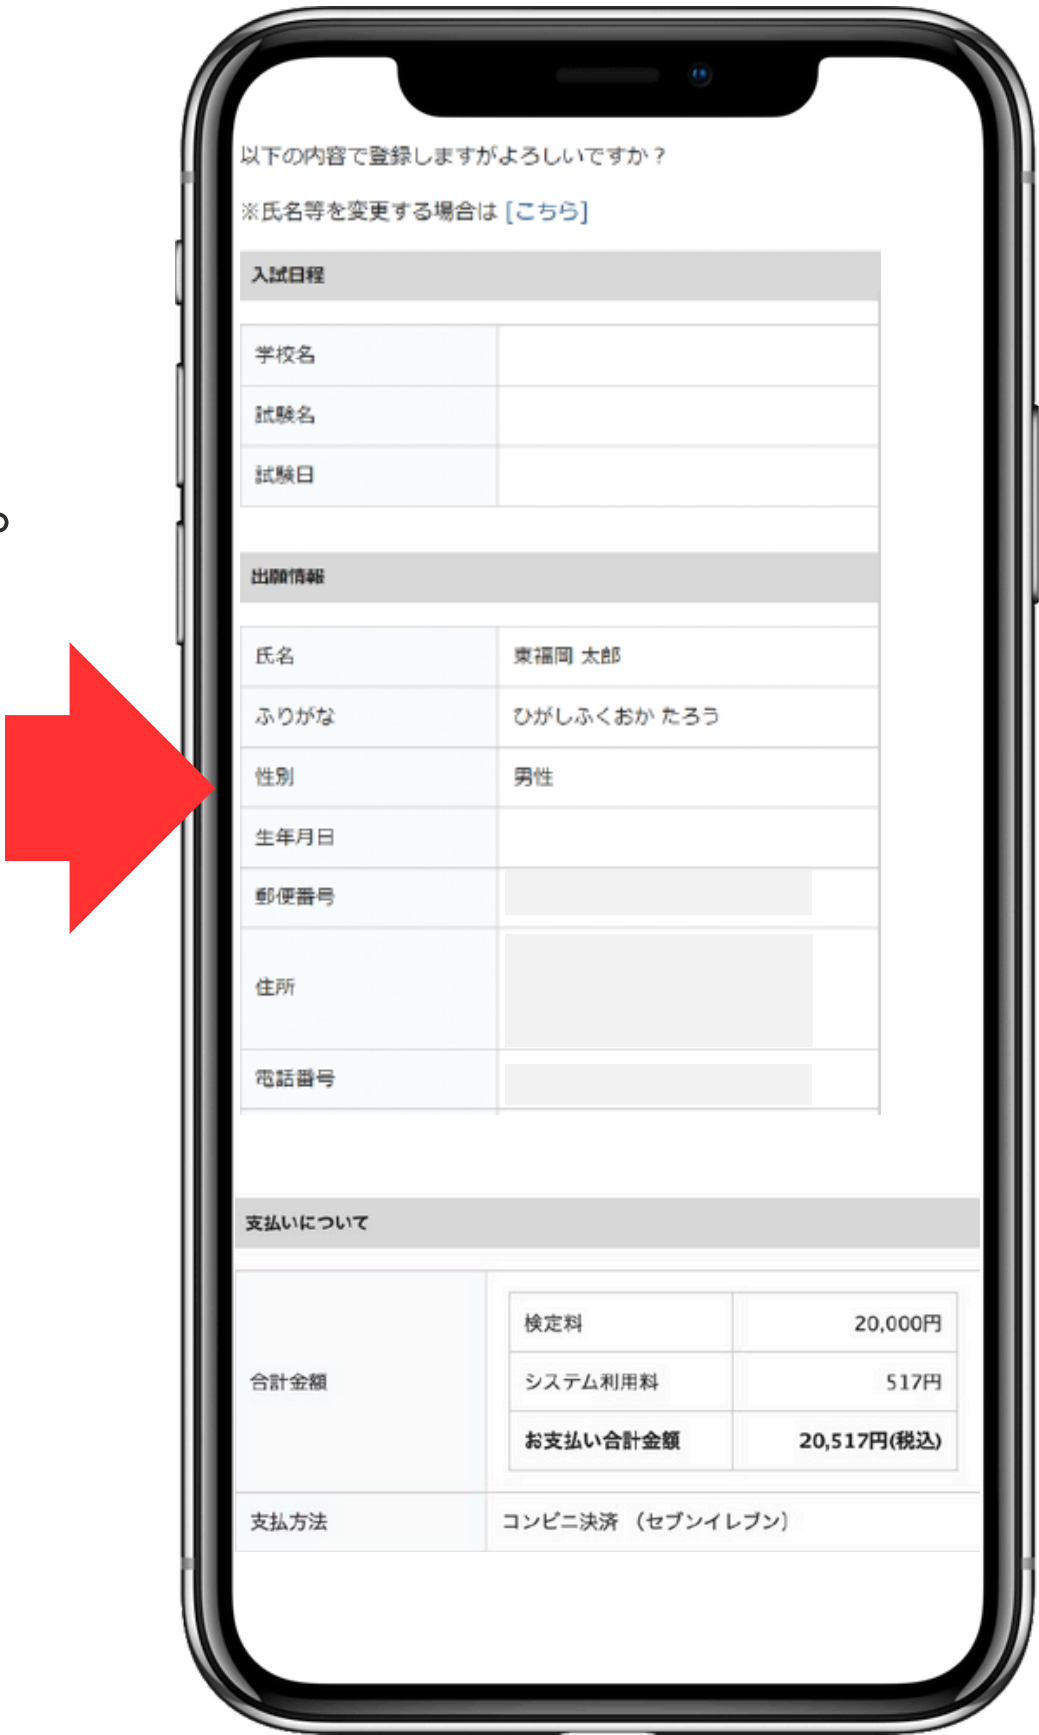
以下の内容で登録しますがよろしいですか？

※氏名等を変更する場合は [こちら]

入試日程

| 学校名 | |
|---|---|
| 試験名 | |
| 試験日 | |

出願情報

| 氏名 | 東福岡 太郎 |
|---|---|
| ふりがな | ひがしふくおか たろう |
| 性別 | 男性 |
| 生年月日 | |
| 郵便番号 | |
| 住所 | |
| 電話番号 | |

支払いについて

合計金額

| 検定料 | 20,000円 |
|---|---|
| システム利用料 | 517円 |
| お支払い合計金額 | 20,517円(税込) |

支払方法 コンビニ決済 （セブンイレブン）